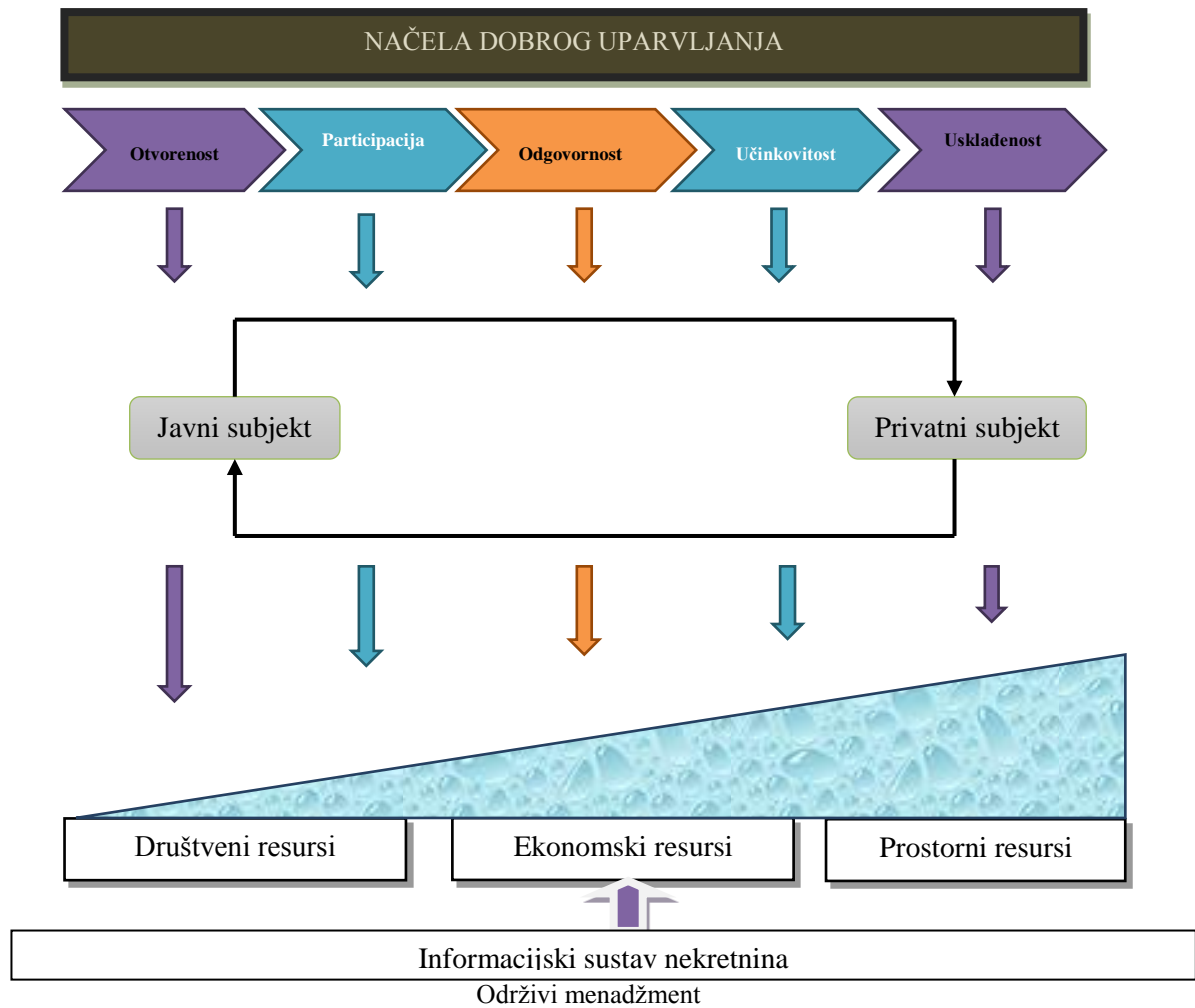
NAČELA DOBROG UPARVLJANJA

Otvorenost

Participacija

Odgovornost

Učinkovitost

Usklađenost

Javni subjekt

Privatni subjekt

Društveni resursi

Ekonomski resursi

Prostorni resursi

Informacijski sustav nekretnina

Održivi menadžment